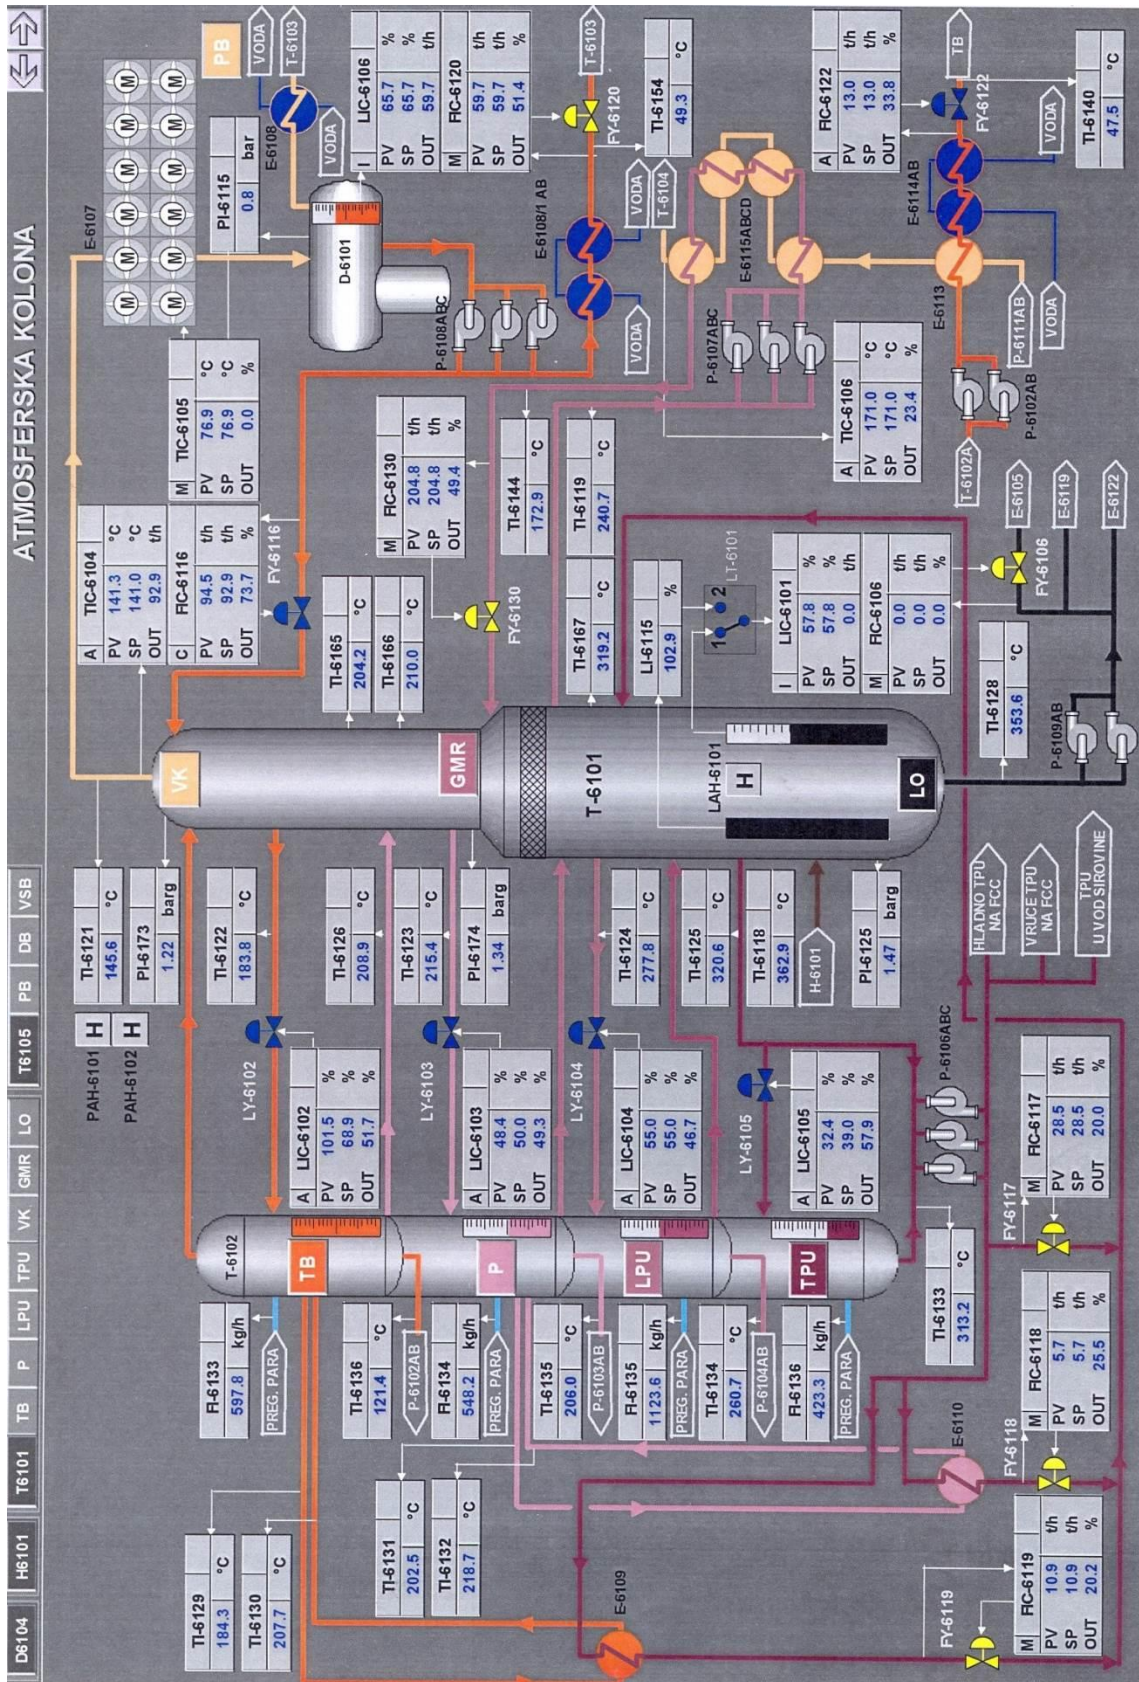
ATMOSFERSKA KOLONA

D6104 | H6101 | T6101 | TB | P | LPU | TPU | VK | GMR | LO | T6105 | PB | DB | VSB

PB

VODA
T-6103
E-6108
VODA

| PI-6115 | bar |
|---|---|
| 0.8 | |

E-6107
D-6101
P-6108ABC

| I | LIC-6106 | |
|---|---|---|
| PV | 65.7 | % |
| SP | 65.7 | % |
| OUT | 59.7 | t/h |

| M | FIC-6120 | |
|---|---|---|
| PV | 59.7 | t/h |
| SP | 59.7 | t/h |
| OUT | 51.4 | % |

T-6103
FY-6120

| TI-6154 | °C |
|---|---|
| 49.3 | |

VODA
T-6104
E-6108/1 AB
VODA
E-6115ABCD
P-6107ABC

| A | FIC-6122 | |
|---|---|---|
| PV | 13.0 | t/h |
| SP | 13.0 | t/h |
| OUT | 33.8 | % |

TB
FY-6122
VODA

| TI-6140 | °C |
|---|---|
| 47.5 | |

E-6114AB
E-6113
P-6111AB
VODA
P-6102AB
T-6102A

| A | TIC-6106 | |
|---|---|---|
| PV | 171.0 | °C |
| SP | 171.0 | °C |
| OUT | 23.4 | % |

| M | TIC-6105 | |
|---|---|---|
| PV | 76.9 | °C |
| SP | 76.9 | °C |
| OUT | 0.0 | % |

| A | TIC-6104 | |
|---|---|---|
| PV | 141.3 | °C |
| SP | 141.0 | °C |
| OUT | 92.9 | t/h |

| C | FIC-6116 | |
|---|---|---|
| PV | 94.5 | t/h |
| SP | 92.9 | t/h |
| OUT | 73.7 | % |

FY-6116

| M | FIC-6130 | |
|---|---|---|
| PV | 204.8 | t/h |
| SP | 204.8 | t/h |
| OUT | 49.4 | % |

| TI-6144 | °C |
|---|---|
| 172.9 | |

| TI-6119 | °C |
|---|---|
| 240.7 | |

| TI-6165 | °C |
|---|---|
| 204.2 | |

| TI-6166 | °C |
|---|---|
| 210.0 | |

FY-6130

| TI-6167 | °C |
|---|---|
| 319.2 | |

| LI-6115 | % |
|---|---|
| 102.9 | |

LT-6101
1 2

| I | LIC-6101 | |
|---|---|---|
| PV | 57.8 | % |
| SP | 57.8 | % |
| OUT | 0.0 | t/h |

| M | FIC-6106 | |
|---|---|---|
| PV | 0.0 | t/h |
| SP | 0.0 | t/h |
| OUT | 0.0 | % |

E-6105
E-6119
E-6122
FY-6106

| TI-6128 | °C |
|---|---|
| 353.6 | |

P-6109AB
VK
GMR
T-6101
LAH-6101
H
LO

HLADNO TPU NA FCC
VRUĆE TPU NA FCC
TPU U VOD SIROVINE

| TI-6121 | °C |
|---|---|
| 145.6 | |

| PI-6173 | barg |
|---|---|
| 1.22 | |

| TI-6122 | °C |
|---|---|
| 183.8 | |

| TI-6126 | °C |
|---|---|
| 208.9 | |

| TI-6123 | °C |
|---|---|
| 215.4 | |

| PI-6174 | barg |
|---|---|
| 1.34 | |

| TI-6124 | °C |
|---|---|
| 277.8 | |

| TI-6125 | °C |
|---|---|
| 320.6 | |

| TI-6118 | °C |
|---|---|
| 362.9 | |

H-6101

| PI-6125 | barg |
|---|---|
| 1.47 | |

PAH-6101 H
PAH-6102 H

LY-6102

| A | LIC-6102 | |
|---|---|---|
| PV | 101.5 | % |
| SP | 68.9 | % |
| OUT | 51.7 | % |

LY-6103

| A | LIC-6103 | |
|---|---|---|
| PV | 48.4 | % |
| SP | 50.0 | % |
| OUT | 49.3 | % |

LY-6104

| A | LIC-6104 | |
|---|---|---|
| PV | 55.0 | % |
| SP | 55.0 | % |
| OUT | 46.7 | % |

LY-6105

| A | LIC-6105 | |
|---|---|---|
| PV | 32.4 | % |
| SP | 39.0 | % |
| OUT | 57.9 | % |

P-6106ABC

| M | FIC-6117 | |
|---|---|---|
| PV | 28.5 | t/h |
| SP | 28.5 | t/h |
| OUT | 20.0 | % |

FY-6117
T-6102
TB
P
LPU
TPU

| TI-6133 | °C |
|---|---|
| 313.2 | |

| M | FIC-6118 | |
|---|---|---|
| PV | 5.7 | t/h |
| SP | 5.7 | t/h |
| OUT | 25.5 | % |

FY-6118
E-6110

| FI-6133 | kg/h |
|---|---|
| 597.8 | |

PREG. PARA

| TI-6136 | °C |
|---|---|
| 121.4 | |

P-6102AB

| FI-6134 | kg/h |
|---|---|
| 548.2 | |

PREG. PARA

| TI-6135 | °C |
|---|---|
| 206.0 | |

P-6103AB

| FI-6135 | kg/h |
|---|---|
| 1123.6 | |

PREG. PARA

| TI-6134 | °C |
|---|---|
| 260.7 | |

P-6104AB

| FI-6136 | kg/h |
|---|---|
| 423.3 | |

PREG. PARA

| TI-6129 | °C |
|---|---|
| 184.3 | |

| TI-6130 | °C |
|---|---|
| 207.7 | |

| TI-6131 | °C |
|---|---|
| 202.5 | |

| TI-6132 | °C |
|---|---|
| 218.7 | |

E-6109

| M | FIC-6119 | |
|---|---|---|
| PV | 10.9 | t/h |
| SP | 10.9 | t/h |
| OUT | 20.2 | % |

FY-6119